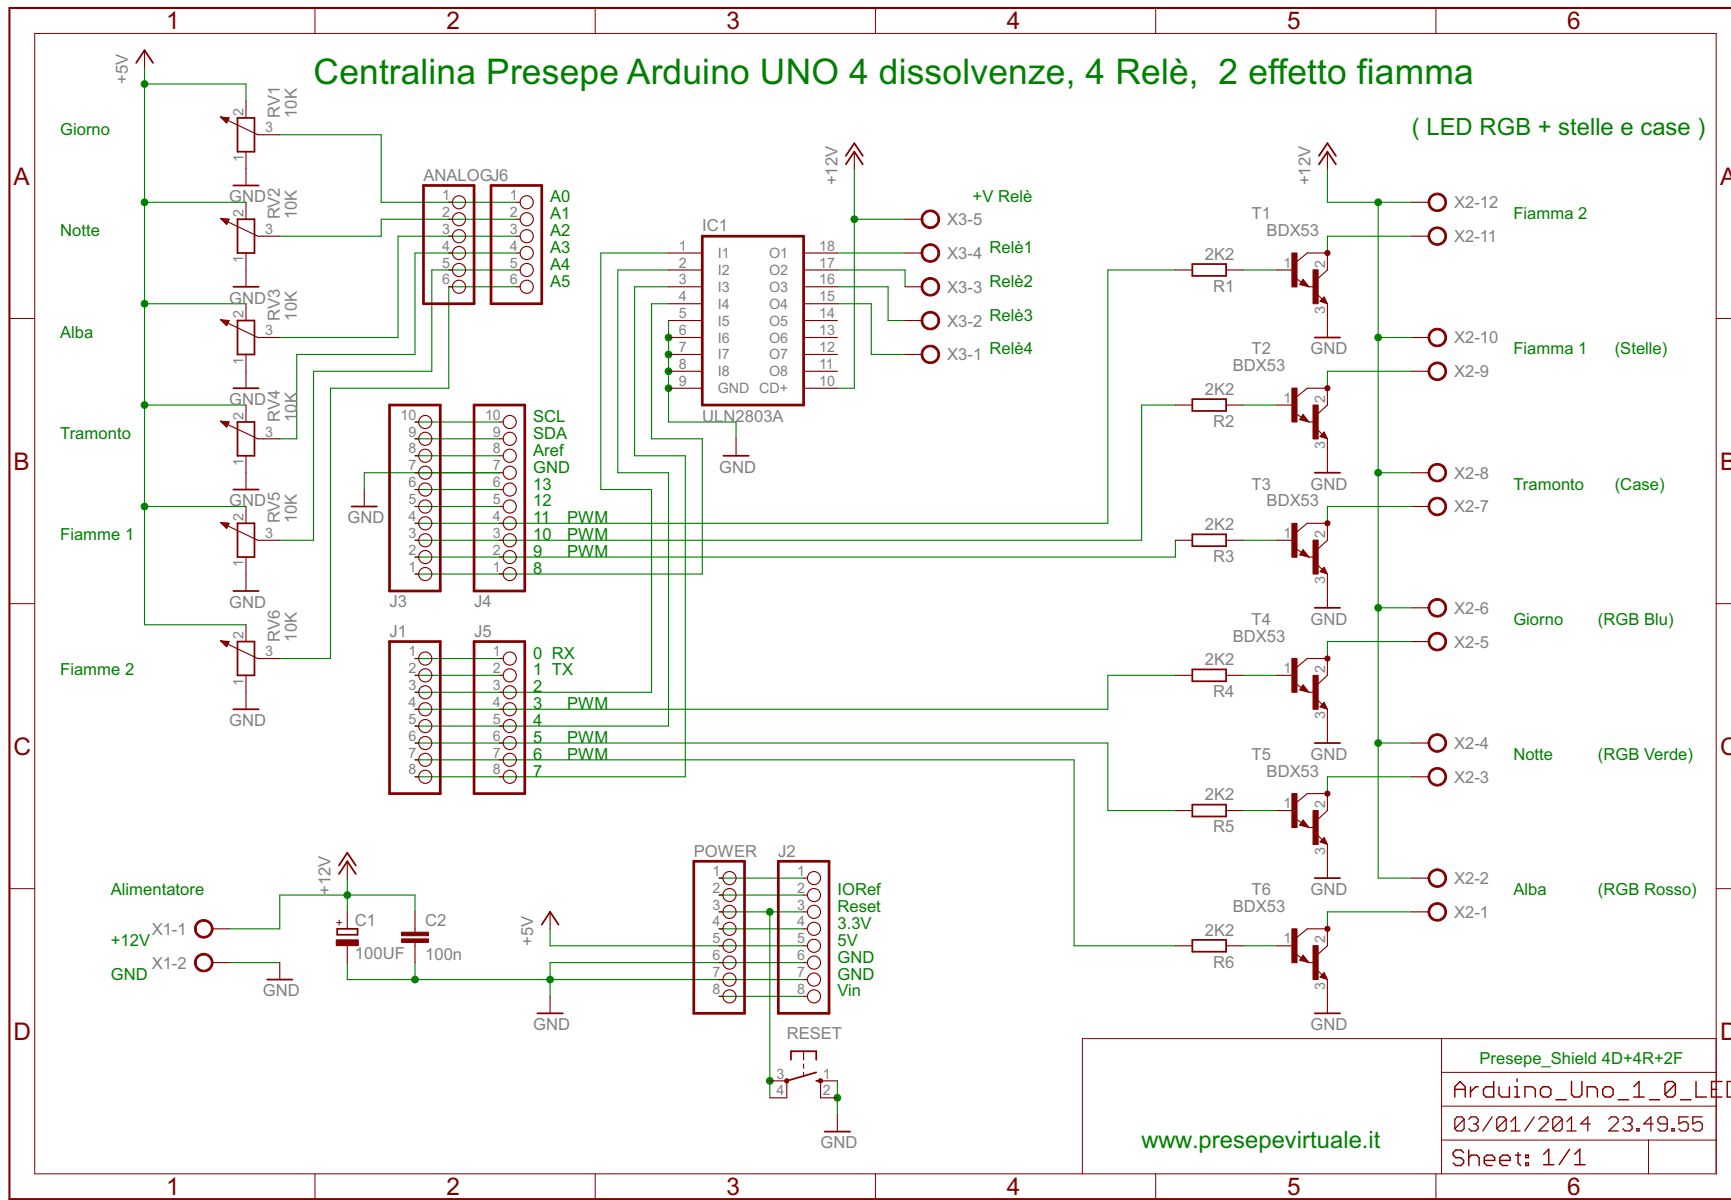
1 2 3 4 5 6

Centralina Presepe Arduino UNO 4 dissolvenze, 4 Relè, 2 effetto fiamma

( LED RGB + stelle e case )

A B C D

+5V

Giorno
Notte
Alba
Tramonto
Fiamme 1
Fiamme 2

RV1 10K
RV2 10K
RV3 10K
RV4 10K
RV5 10K
RV6 10K

GND GND GND GND GND GND

ANALOGJ6
1 2 3 4 5 6
A0 A1 A2 A3 A4 A5

IC1
I1 I2 I3 I4 I5 I6 I7 I8 GND
O1 O2 O3 O4 O5 O6 O7 O8 CD+
1 2 3 4 5 6 7 8 9
18 17 16 15 14 13 12 11 10
ULN2803A
GND

+12V
+V Relè
X3-5
X3-4 Relè1
X3-3 Relè2
X3-2 Relè3
X3-1 Relè4

J3 J4
SCL SDA Aref GND 13 12
11 PWM
10 PWM
9 PWM
8
GND

J1 J5
0 RX
1 TX
2
3 PWM
4
5 PWM
6 PWM
7

+12V
T1 BDX53
T2 BDX53
T3 BDX53
T4 BDX53
T5 BDX53
T6 BDX53
2K2 R1
2K2 R2
2K2 R3
2K2 R4
2K2 R5
2K2 R6
GND

X2-12 Fiamma 2
X2-11
X2-10 Fiamma 1 (Stelle)
X2-9
X2-8 Tramonto (Case)
X2-7
X2-6 Giorno (RGB Blu)
X2-5
X2-4 Notte (RGB Verde)
X2-3
X2-2 Alba (RGB Rosso)
X2-1

Alimentatore
+12V X1-1
GND X1-2
GND
+12V
C1 100UF
C2 100n

+5V
GND

POWER J2
IORef
Reset
3.3V
5V
GND
GND
Vin

RESET
GND

www.presepevirtuale.it

Presepe_Shield 4D+4R+2F
Arduino_Uno_1_0_LED
03/01/2014 23.49.55
Sheet: 1/1